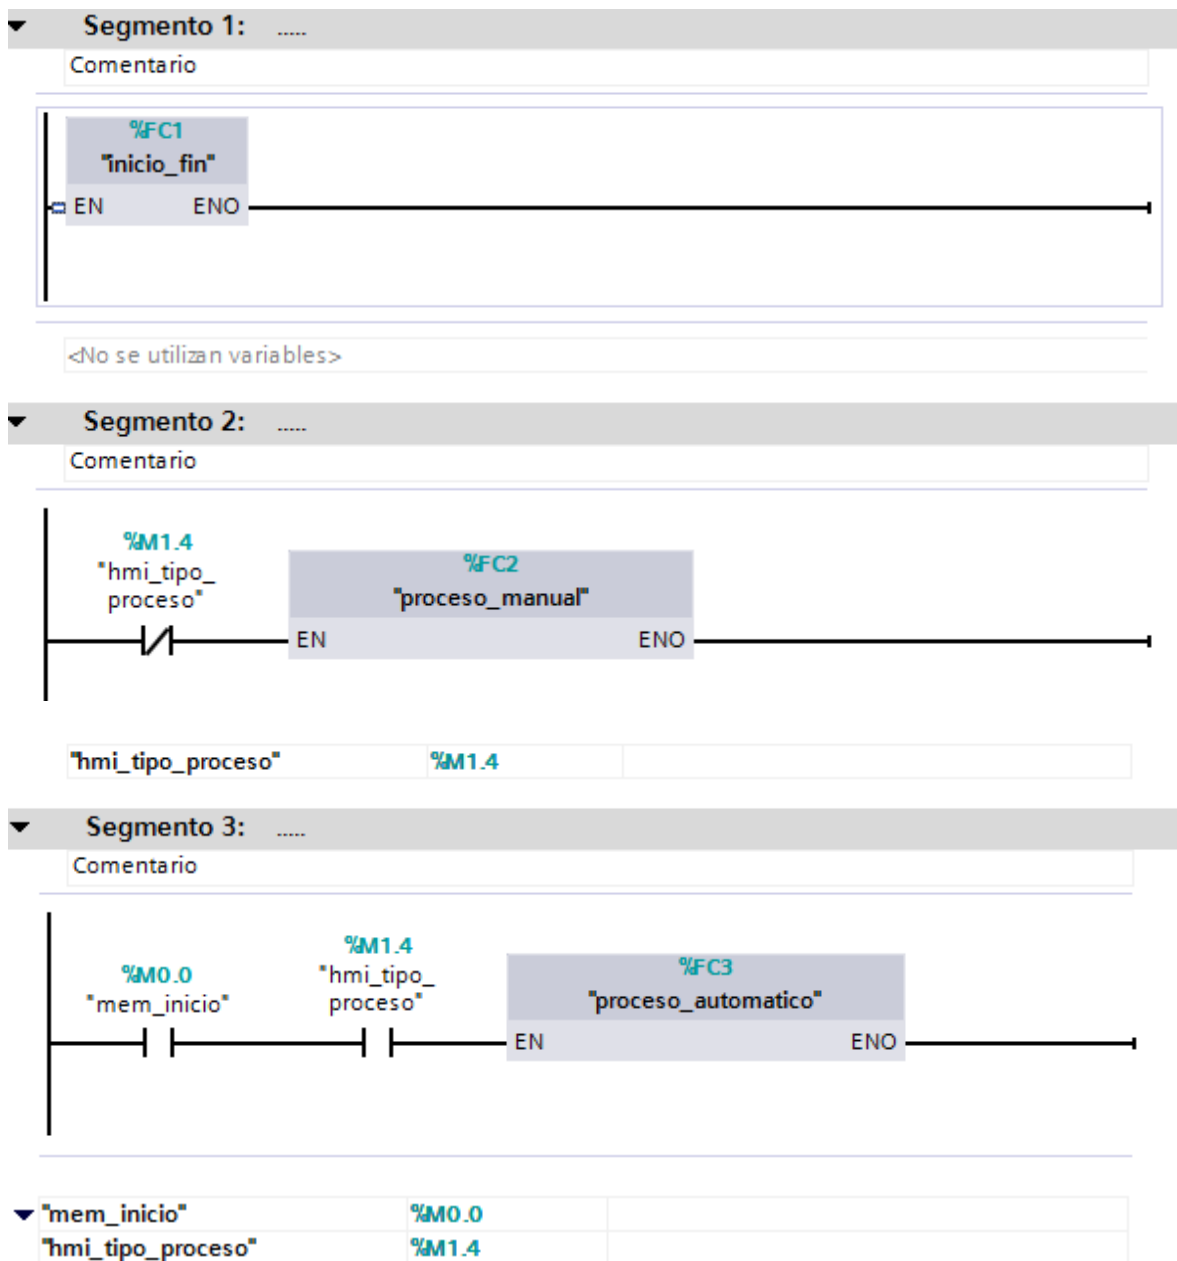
Segmento 1: .....

Comentario

%FC1
"inicio_fin"
EN ENO

<No se utilizan variables>

Segmento 2: .....

Comentario

%M1.4
"hmi_tipo_proceso"

%FC2
"proceso_manual"
EN ENO

| "hmi_tipo_proceso" | %M1.4 | |
|---|---|---|

Segmento 3: .....

Comentario

%M0.0
"mem_inicio"

%M1.4
"hmi_tipo_proceso"

%FC3
"proceso_automatico"
EN ENO

| "mem_inicio" | %M0.0 | |
|---|---|---|
| "hmi_tipo_proceso" | %M1.4 | |